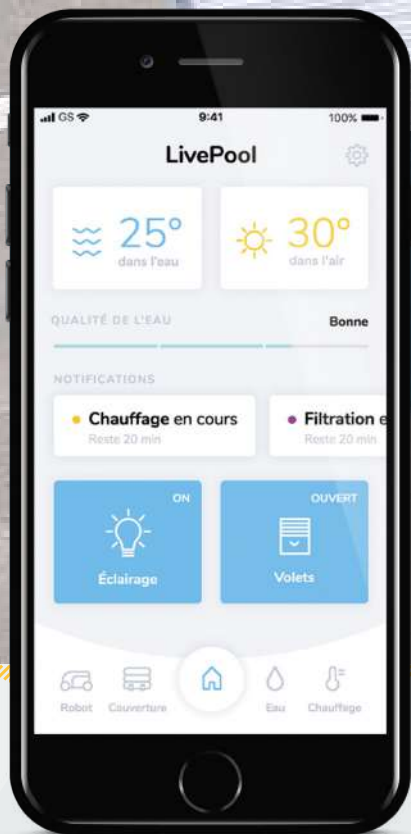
GS 9:41 100%

LivePool

25°
dans l'eau

30°
dans l'air

QUALITÉ DE L'EAU
Bonne

NOTIFICATIONS

Chauffage en cours
Reste 20 min

Filtration e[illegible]
Reste 20 min

ON
Éclairage

OUVERT
Volets

Robot Couverture Eau Chauffage